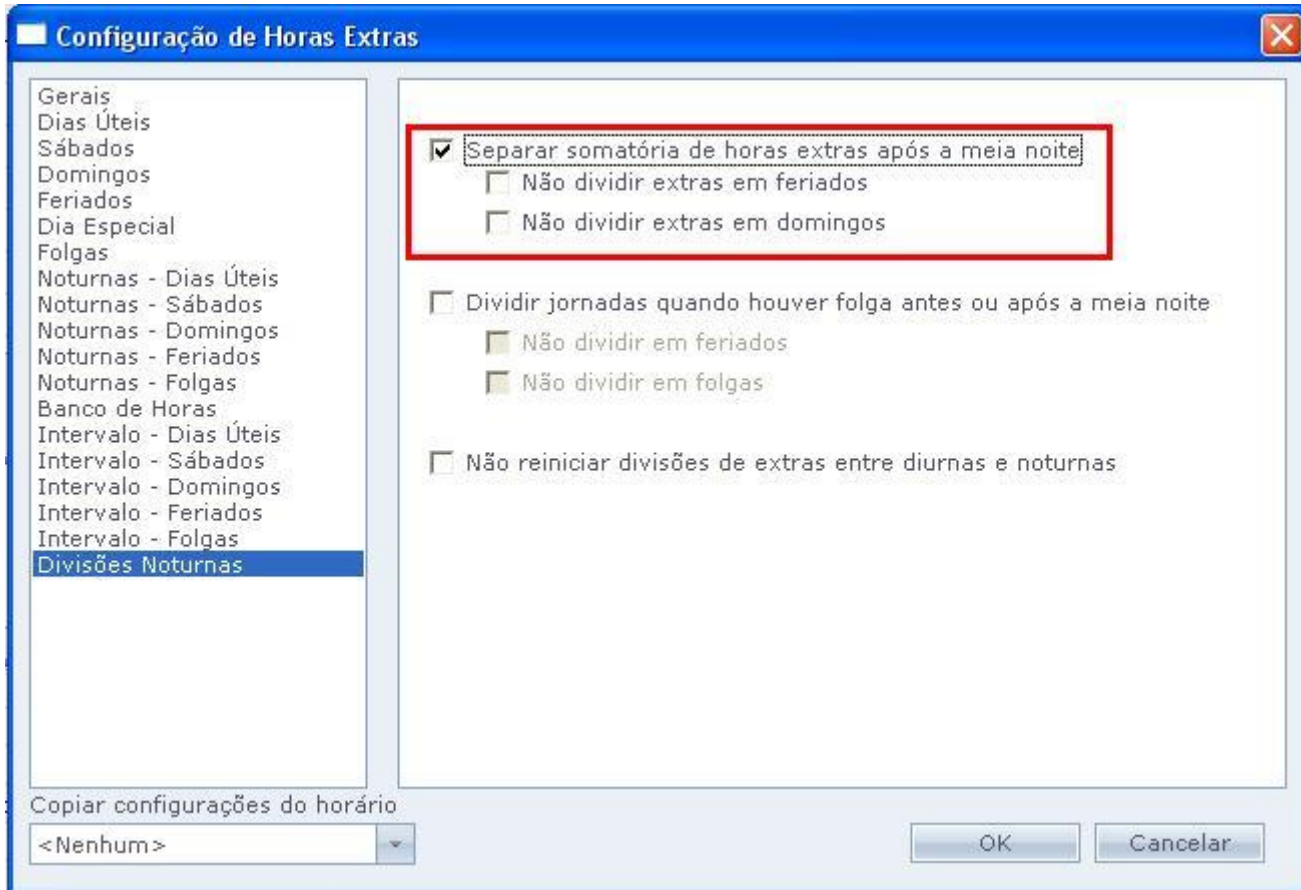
Configuração de Horas Extras

Gerais
Dias Úteis
Sábados
Domingos
Feriados
Dia Especial
Folgas
Noturnas - Dias Úteis
Noturnas - Sábados
Noturnas - Domingos
Noturnas - Feriados
Noturnas - Folgas
Banco de Horas
Intervalo - Dias Úteis
Intervalo - Sábados
Intervalo - Domingos
Intervalo - Feriados
Intervalo - Folgas
Divisões Noturnas

Separar somatória de horas extras após a meia noite
Não dividir extras em feriados
Não dividir extras em domingos

Dividir jornadas quando houver folga antes ou após a meia noite
Não dividir em feriados
Não dividir em folgas

Não reiniciar divisões de extras entre diurnas e noturnas

Copiar configurações do horário
<Nenhum>

OK
Cancelar